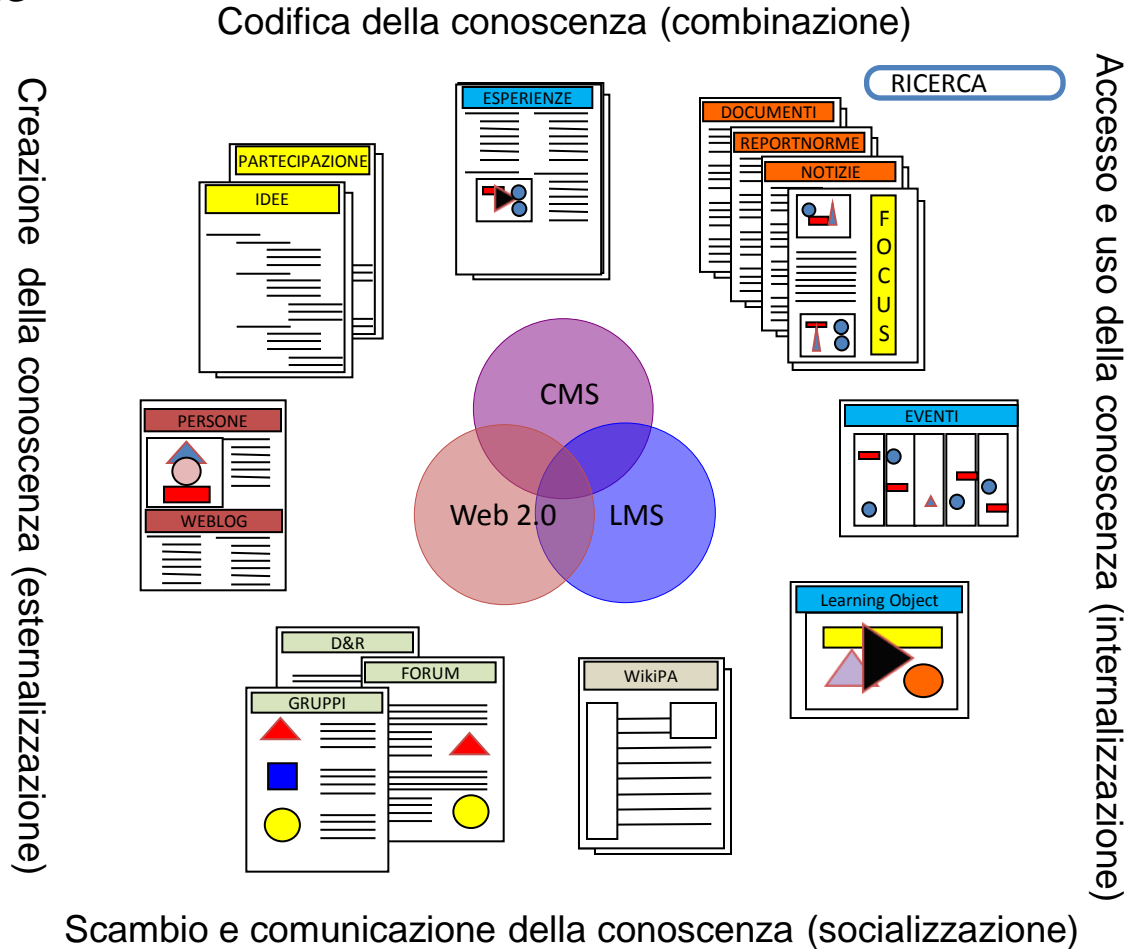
Codifica della conoscenza (combinazione)

Creazione della conoscenza (esternalizzazione)

Accesso e uso della conoscenza (internalizzazione)

RICERCA

PARTECIPAZIONE

IDEE

ESPERIENZE

DOCUMENTI

REPORTNORME

NOTIZIE

FOCUS

CMS

Web 2.0

LMS

PERSONE

WEBLOG

EVENTI

Learning Object

D&R

FORUM

GRUPPI

WikiPA

Scambio e comunicazione della conoscenza (socializzazione)